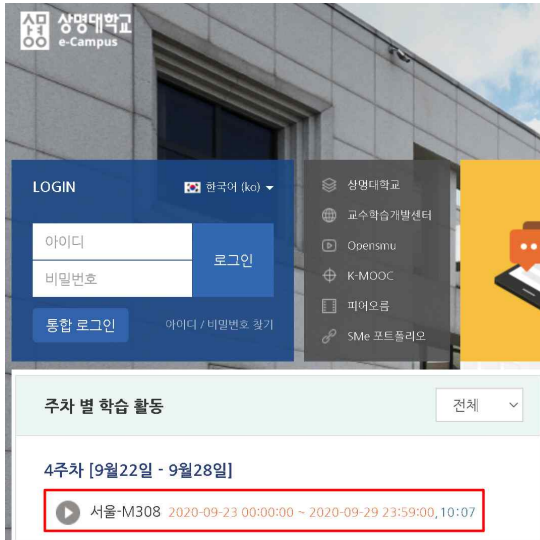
상명대학교
e-Campus

LOGIN
한국어 (ko)
아이디
비밀번호
로그인
통합 로그인
아이디 / 비밀번호 찾기

상명대학교
교수학습개발센터
Opensmu
K-MOOC
피어오름
SMe 포트폴리오

주차 별 학습 활동
전체

4주차 [9월22일 - 9월28일]
서울-M308 2020-09-23 00:00:00 ~ 2020-09-29 23:59:00, 10:07